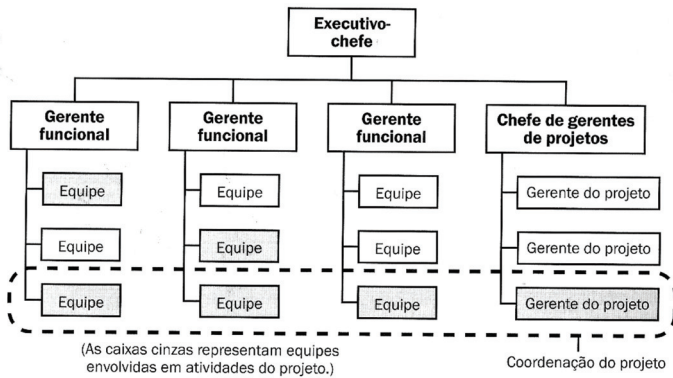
Executivo-chefe

Gerente funcional

Equipe

Equipe

Equipe

Gerente funcional

Equipe

Equipe

Equipe

Gerente funcional

Equipe

Equipe

Equipe

Chefe de gerentes de projetos

Gerente do projeto

Gerente do projeto

Gerente do projeto

(As caixas cinzas representam equipes envolvidas em atividades do projeto.)

Coordenação do projeto